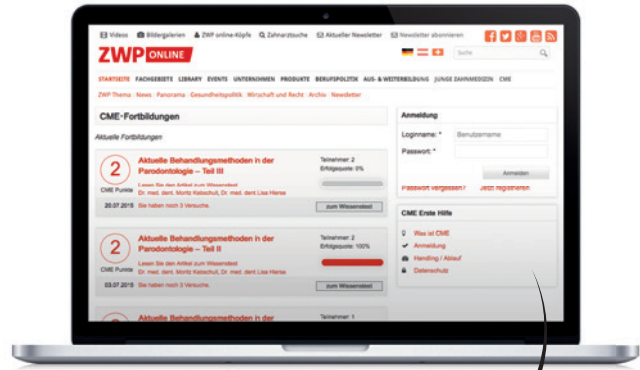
Videos Bildergalerien ZWP online-Köpfe Zahnarztsuche Aktueller Newsletter Newsletter abonnieren

ZWP ONLINE

Suche

STARTSEITE FACHGEBIETE LIBRARY EVENTS UNTERNEHMEN PRODUKTE BERUFSPOLITIK AUS- & WEITERBILDUNG JUNGE ZAHNMEDIZIN CME

ZWP Thema News Panorama Gesundheitspolitik Wirtschaft und Recht Archiv Newsletter

CME-Fortbildungen

Aktuelle Fortbildungen

2
CME Punkte

Aktuelle Behandlungsmethoden in der Parodontologie – Teil III

Lesen Sie den Artikel zum Wissenstest
Dr. med. dent. Moritz Kebschull, Dr. med. dent. Lisa Hierse

Teilnehmer: 2
Erfolgsquote: 0%

20.07.2015 Sie haben noch 3 Versuche.

zum Wissenstest

2
CME Punkte

Aktuelle Behandlungsmethoden in der Parodontologie – Teil II

Lesen Sie den Artikel zum Wissenstest
Dr. med. dent. Moritz Kebschull, Dr. med. dent. Lisa Hierse

Teilnehmer: 2
Erfolgsquote: 100%

03.07.2015 Sie haben noch 3 Versuche.

zum Wissenstest

Aktuelle Behandlungsmethoden in der

Teilnehmer: 1

Anmeldung

Loginname: * Benutzername

Passwort: *

Anmelden

Passwort vergessen? Jetzt registrieren

CME Erste Hilfe

Was ist CME

Anmeldung

Handling / Ablauf

Datenschutz